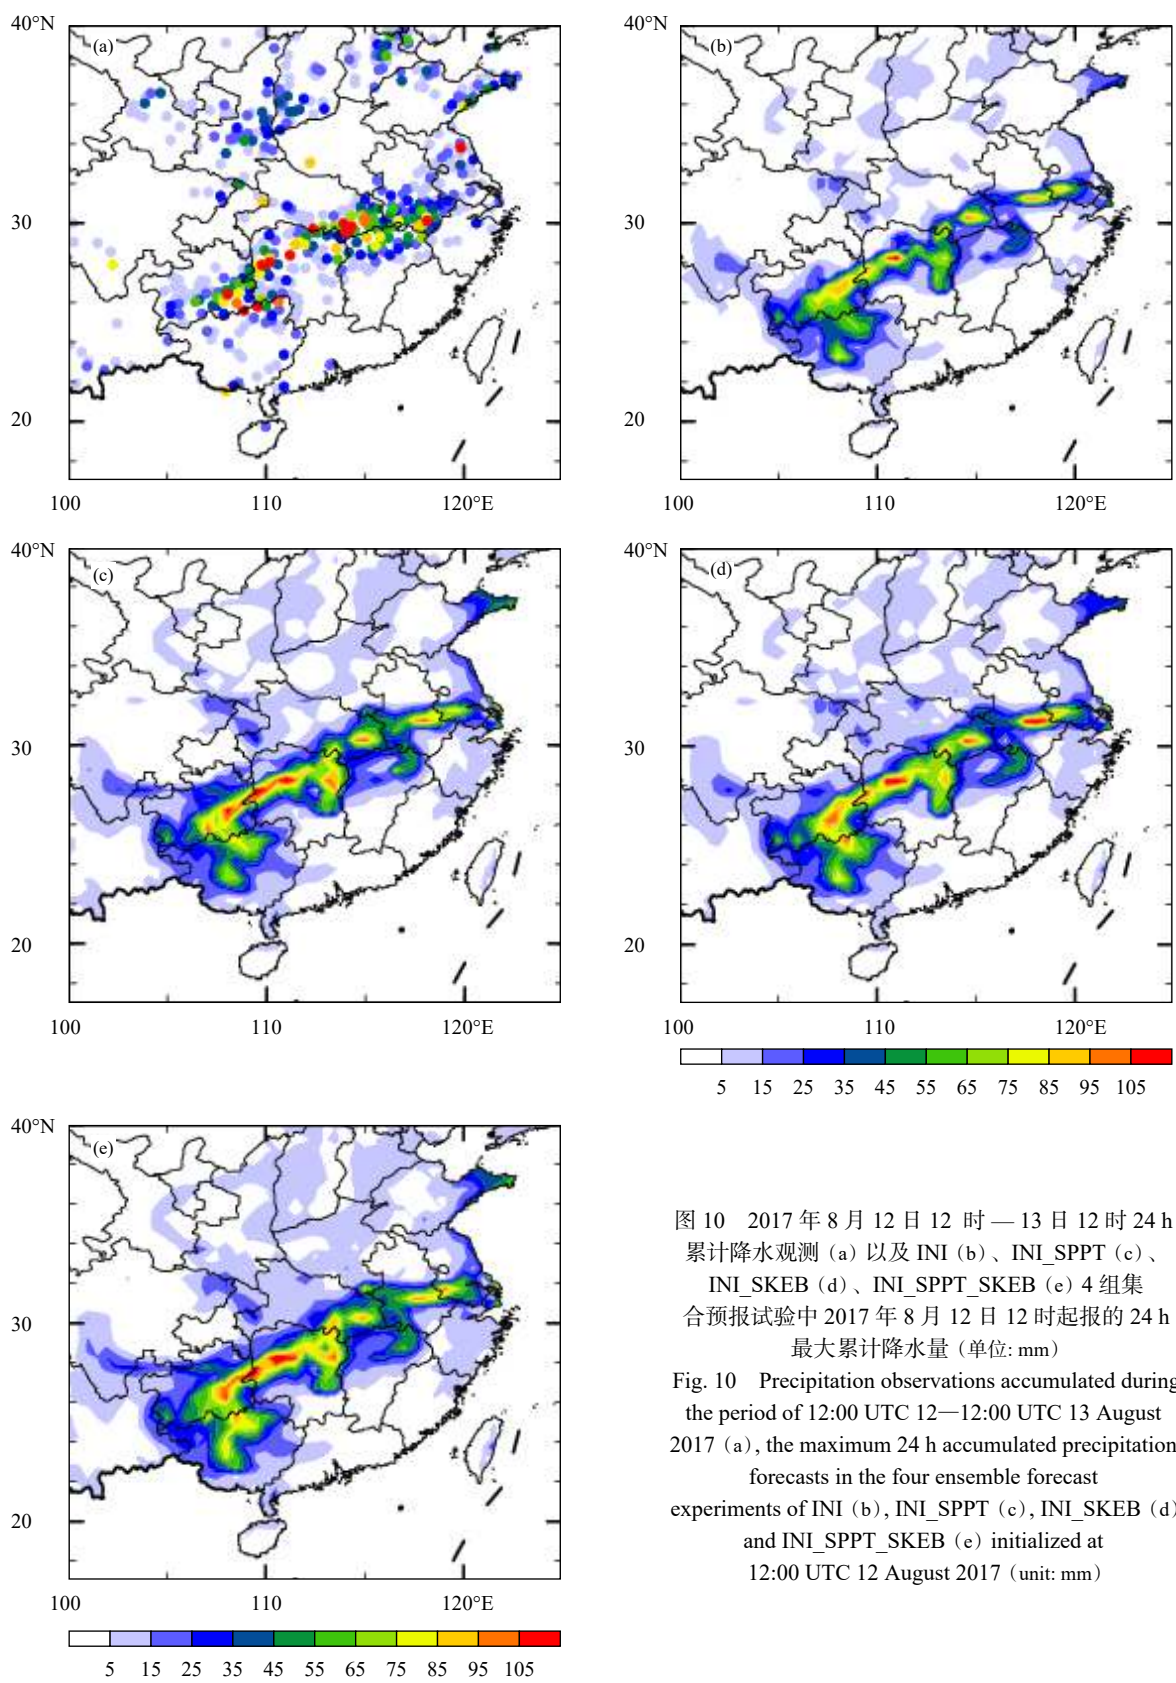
40°N
(a)
30
20
100
110
120°E

40°N
(b)
30
20
100
110
120°E

40°N
(c)
30
20
100
110
120°E

40°N
(d)
30
20
100
110
120°E

5 15 25 35 45 55 65 75 85 95 105

40°N
(e)
30
20
100
110
120°E

5 15 25 35 45 55 65 75 85 95 105

图 10 2017 年 8 月 12 日 12 时 — 13 日 12 时 24 h 累计降水观测（a）以及 INI（b）、INI_SPPT（c）、INI_SKEB（d）、INI_SPPT_SKEB（e）4 组集合预报试验中 2017 年 8 月 12 日 12 时起报的 24 h 最大累计降水量（单位: mm）

Fig. 10 Precipitation observations accumulated during the period of 12:00 UTC 12—12:00 UTC 13 August 2017（a）, the maximum 24 h accumulated precipitation forecasts in the four ensemble forecast experiments of INI（b）, INI_SPPT（c）, INI_SKEB（d） and INI_SPPT_SKEB（e）initialized at 12:00 UTC 12 August 2017（unit: mm）